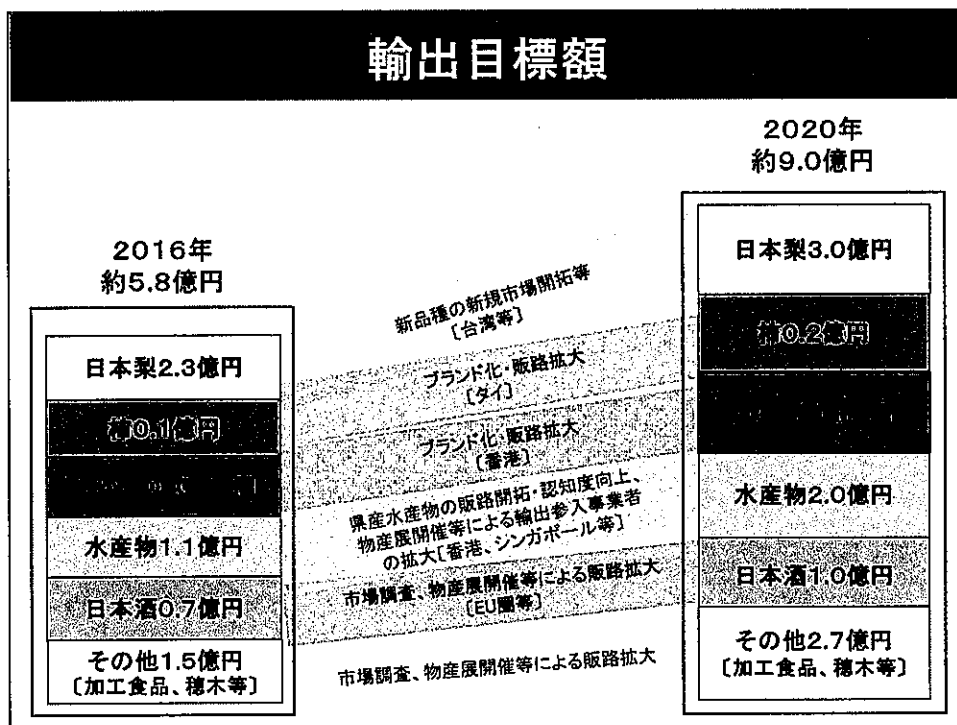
輸出目標額

2016年
約5.8億円

日本梨2.3億円

柿0.1億円

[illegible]

水産物1.1億円

日本酒0.7億円

その他1.5億円
〔加工食品、穂木等〕

新品種の新規市場開拓等
〔台湾等〕

ブランド化・販路拡大
〔タイ〕

ブランド化・販路拡大
〔香港〕

県産水産物の販路開拓・認知度向上、物産展開催等による輸出参入事業者の拡大〔香港、シンガポール等〕

市場調査、物産展開催等による販路拡大
〔EU圏等〕

市場調査、物産展開催等による販路拡大

2020年
約9.0億円

日本梨3.0億円

柿0.2億円

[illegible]

水産物2.0億円

日本酒1.0億円

その他2.7億円
〔加工食品、穂木等〕